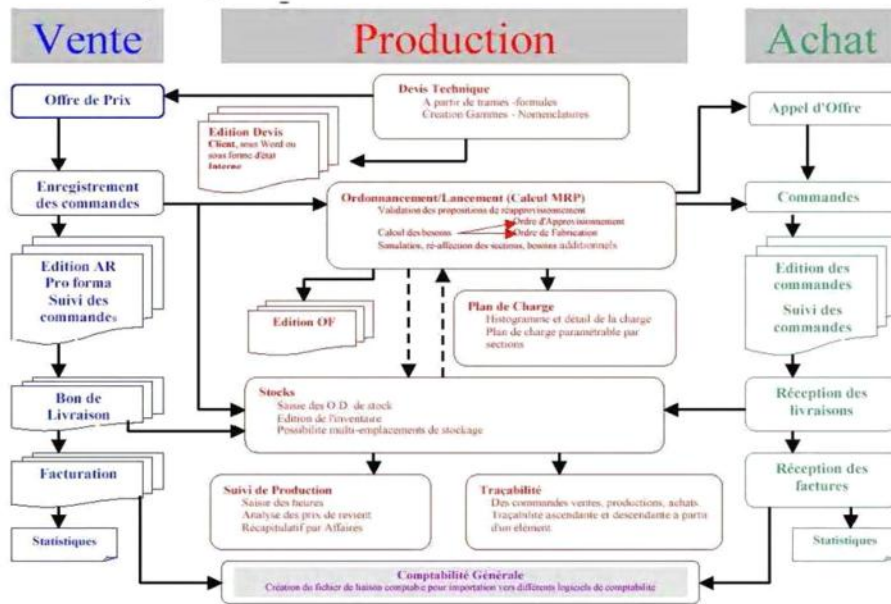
Vente

Production

Achat

Offre de Prix

Devis Technique
A partir de trames -formules
Creation Gammes - Nomenclatures

Edition Devis
Client, sous Word ou sous forme d'état
Interne

Appel d'Offre

Enregistrement des commandes

Ordonnancement/Lancement (Calcul MRP)
Validation des propositions de réapprovisionnement
Calcul des besoins
Ordre d'Approvisionnement
Ordre de Fabrication
Simulation, ré-affection des sections, besoins additionnels

Commandes

Edition AR Pro forma Suivi des commandes

Edition OF

Plan de Charge
Histogramme et détail de la charge
Plan de charge paramétrable par sections

Edition des commandes
Suivi des commandes

Bon de Livraison

Stocks
Saisie des O.D. de stock
Edition de l'inventaire
Possibilite multi-emplacements de stockage

Réception des livraisons

Facturation

Suivi de Production
Saisie des heures
Analyse des prix de revient
Récapitulatif par Affaires

Traçabilité
Des commandes ventes, productions, achats
Traçabilité ascendante et descendante a partir d'un element

Réception des factures

Statistiques

Statistiques

Comptabilité Générale
Création de fichier de liaison comptable pour importation vers différents logiciels de comptabilité